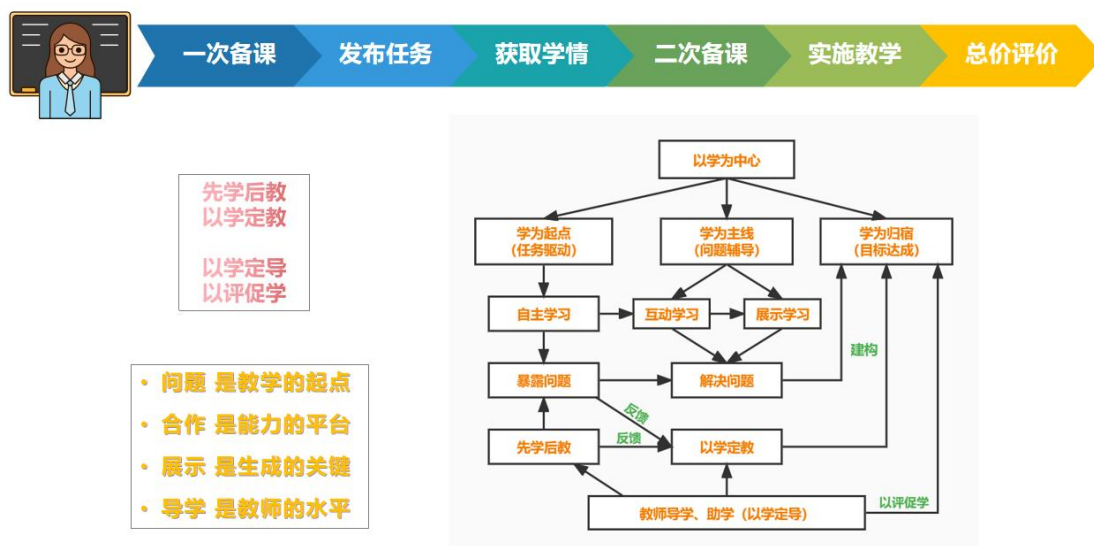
一次备课 发布任务 获取学情 二次备课 实施教学 总价评价

先学后教
以学定教

以学定导
以评促学

• 问题 是教学的起点
• 合作 是能力的平台
• 展示 是生成的关键
• 导学 是教师的水平

以学为中心

学为起点
（任务驱动）

学为主线
（问题辅导）

学为归宿
（目标达成）

自主学习

互动学习

展示学习

暴露问题

解决问题

建构

反馈

反馈

先学后教

以学定教

教师导学、助学（以学定导）

以评促学